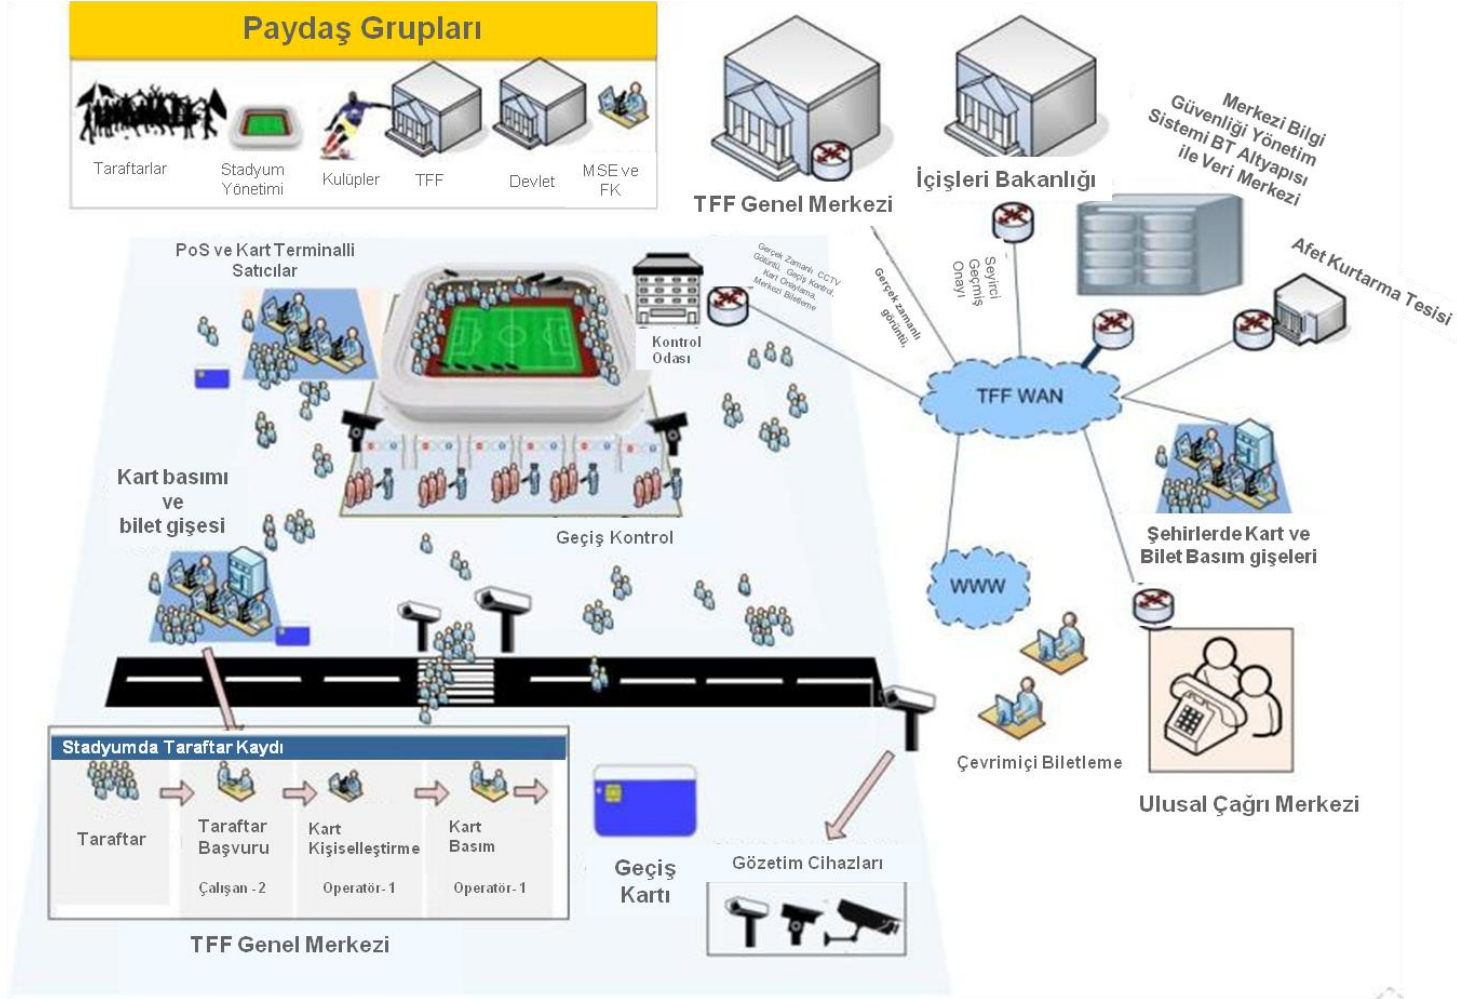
Paydaş Grupları

Taraftarlar
Stadyum Yönetimi
Kulüpler
TFF
Devlet
MSE ve FK

TFF Genel Merkezi
İçişleri Bakanlığı
Merkezi Bilgi Güvenliği Yönetim Sistemi BT Altyapısı ile Veri Merkezi
Afet Kurtarma Tesisi

Gerçek Zamanlı CCTV Görüntü, Geçiş Kontrol, Kart Onaylama, Merkezi Biletleme
Gerçek zamanlı görüntü.
Seyirci Geçmiş Onayı

PoS ve Kart Terminalli Satıcılar
Kontrol Odası
TFF WAN

Kart basımı ve bilet gişesi
Geçiş Kontrol
Şehirlerde Kart ve Bilet Basım gişeleri
WWW
Çevrimiçi Biletleme
Ulusal Çağrı Merkezi

Stadyumda Taraftar Kaydı
Taraftar
Taraftar Başvuru
Çalışan - 2
Kart Kişiselleştirme
Operatör- 1
Kart Basım
Operatör- 1

Geçiş Kartı
Gözetim Cihazları
TFF Genel Merkezi